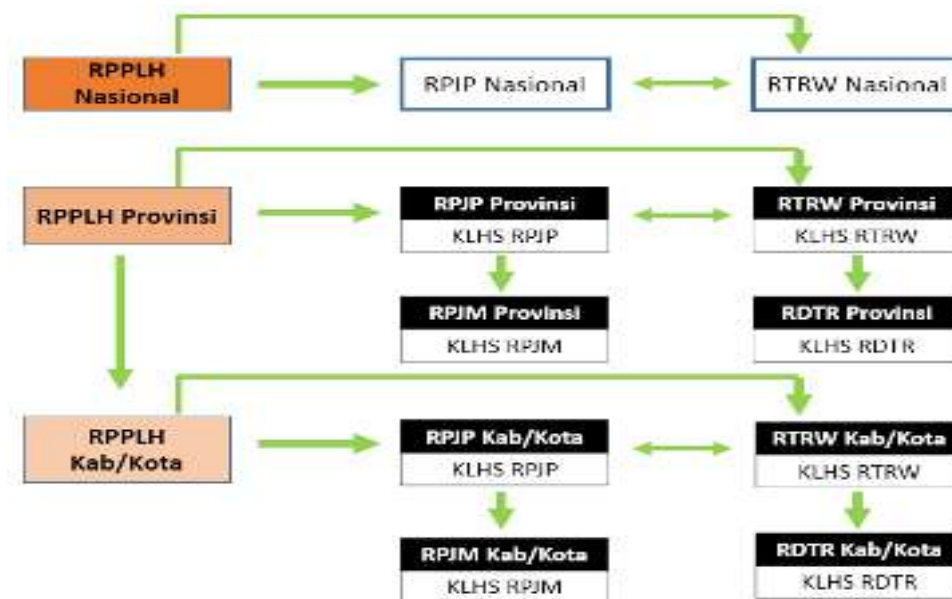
RPPLH Nasional

RPJP Nasional

RTRW Nasional

RPPLH Provinsi

RPJP Provinsi
KLHS RPJP

RTRW Provinsi
KLHS RTRW

RPJM Provinsi
KLHS RPJM

RDTR Provinsi
KLHS RDTR

RPPLH Kab/Kota

RPJP Kab/Kota
KLHS RPJP

RTRW Kab/Kota
KLHS RTRW

RPJM Kab/Kota
KLHS RPJM

RDTR Kab/Kota
KLHS RDTR